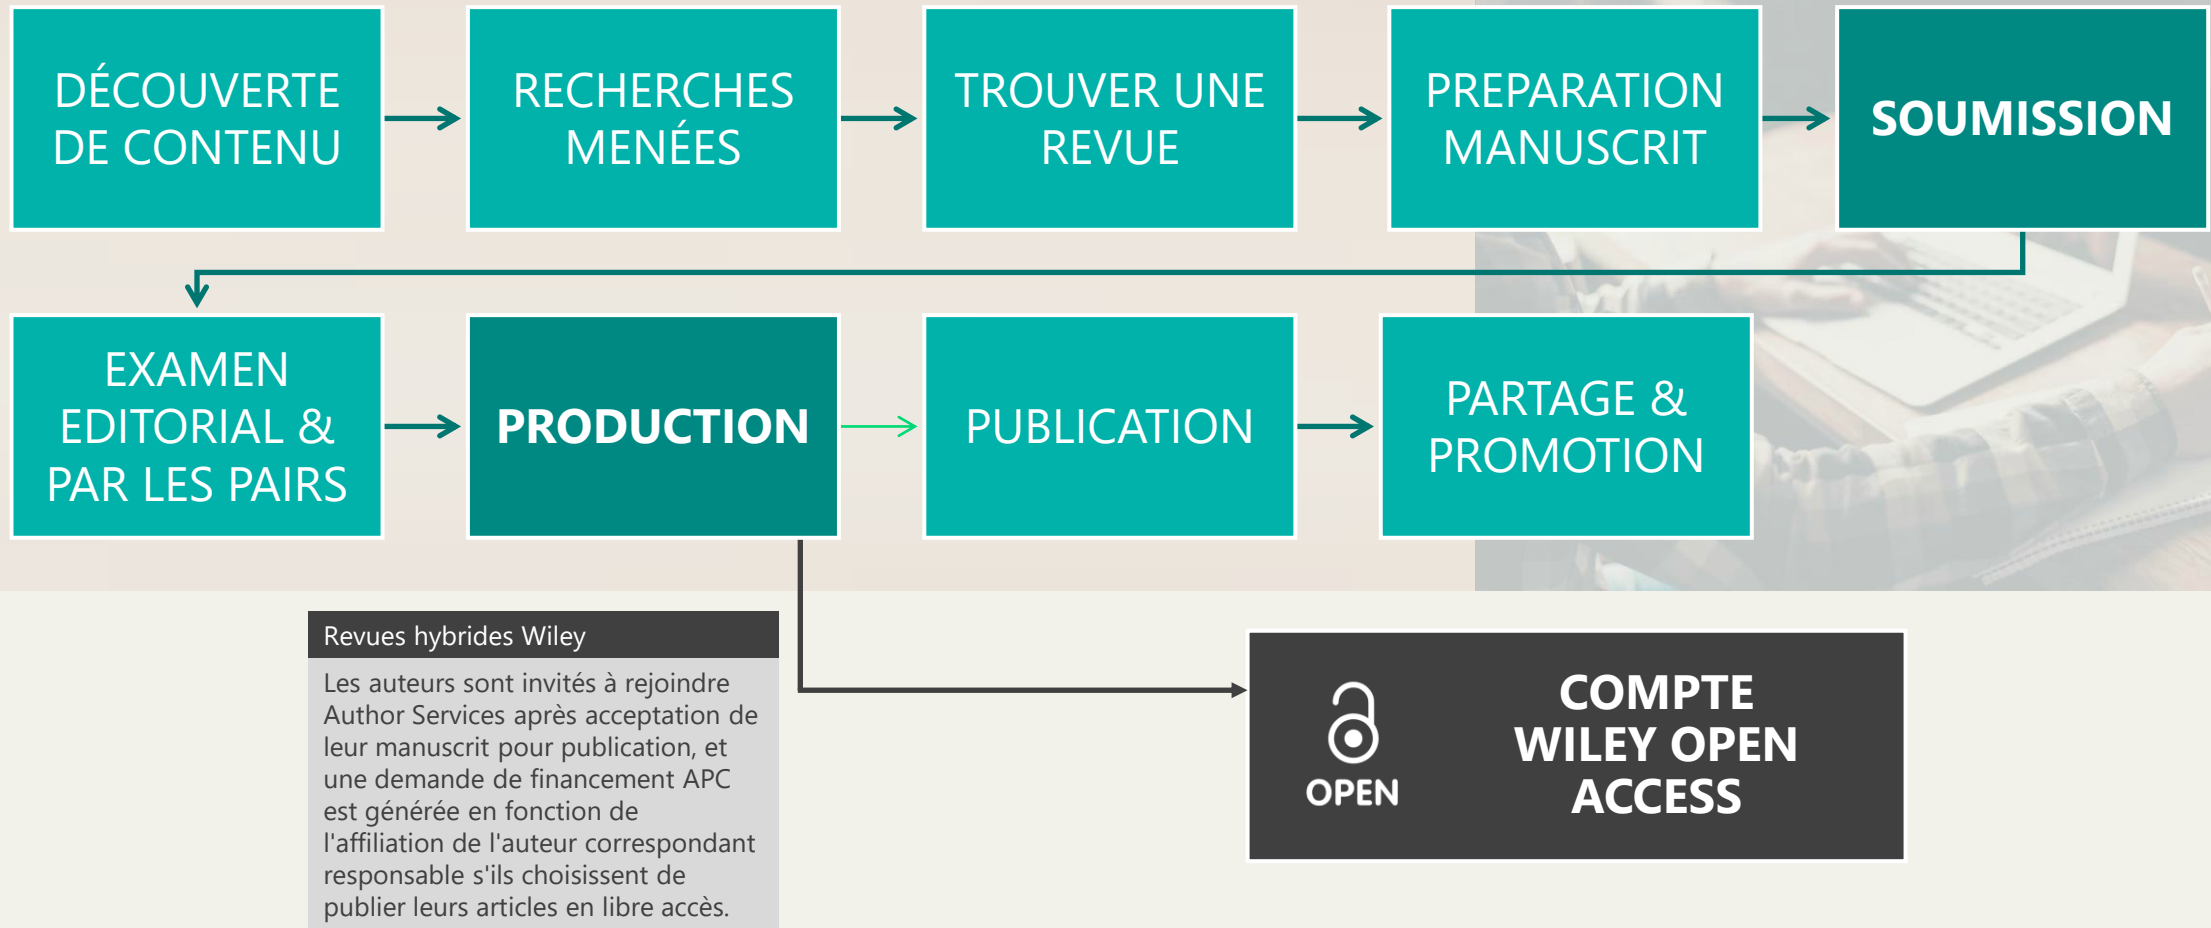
DÉCOUVERTE DE CONTENU

RECHERCHES MENÉES

TROUVER UNE REVUE

PREPARATION MANUSCRIT

SOUMISSION

EXAMEN EDITORIAL & PAR LES PAIRS

PRODUCTION

PUBLICATION

PARTAGE & PROMOTION

Revues hybrides Wiley

Les auteurs sont invités à rejoindre Author Services après acceptation de leur manuscrit pour publication, et une demande de financement APC est générée en fonction de l'affiliation de l'auteur correspondant responsable s'ils choisissent de publier leurs articles en libre accès.

OPEN

COMPTE WILEY OPEN ACCESS